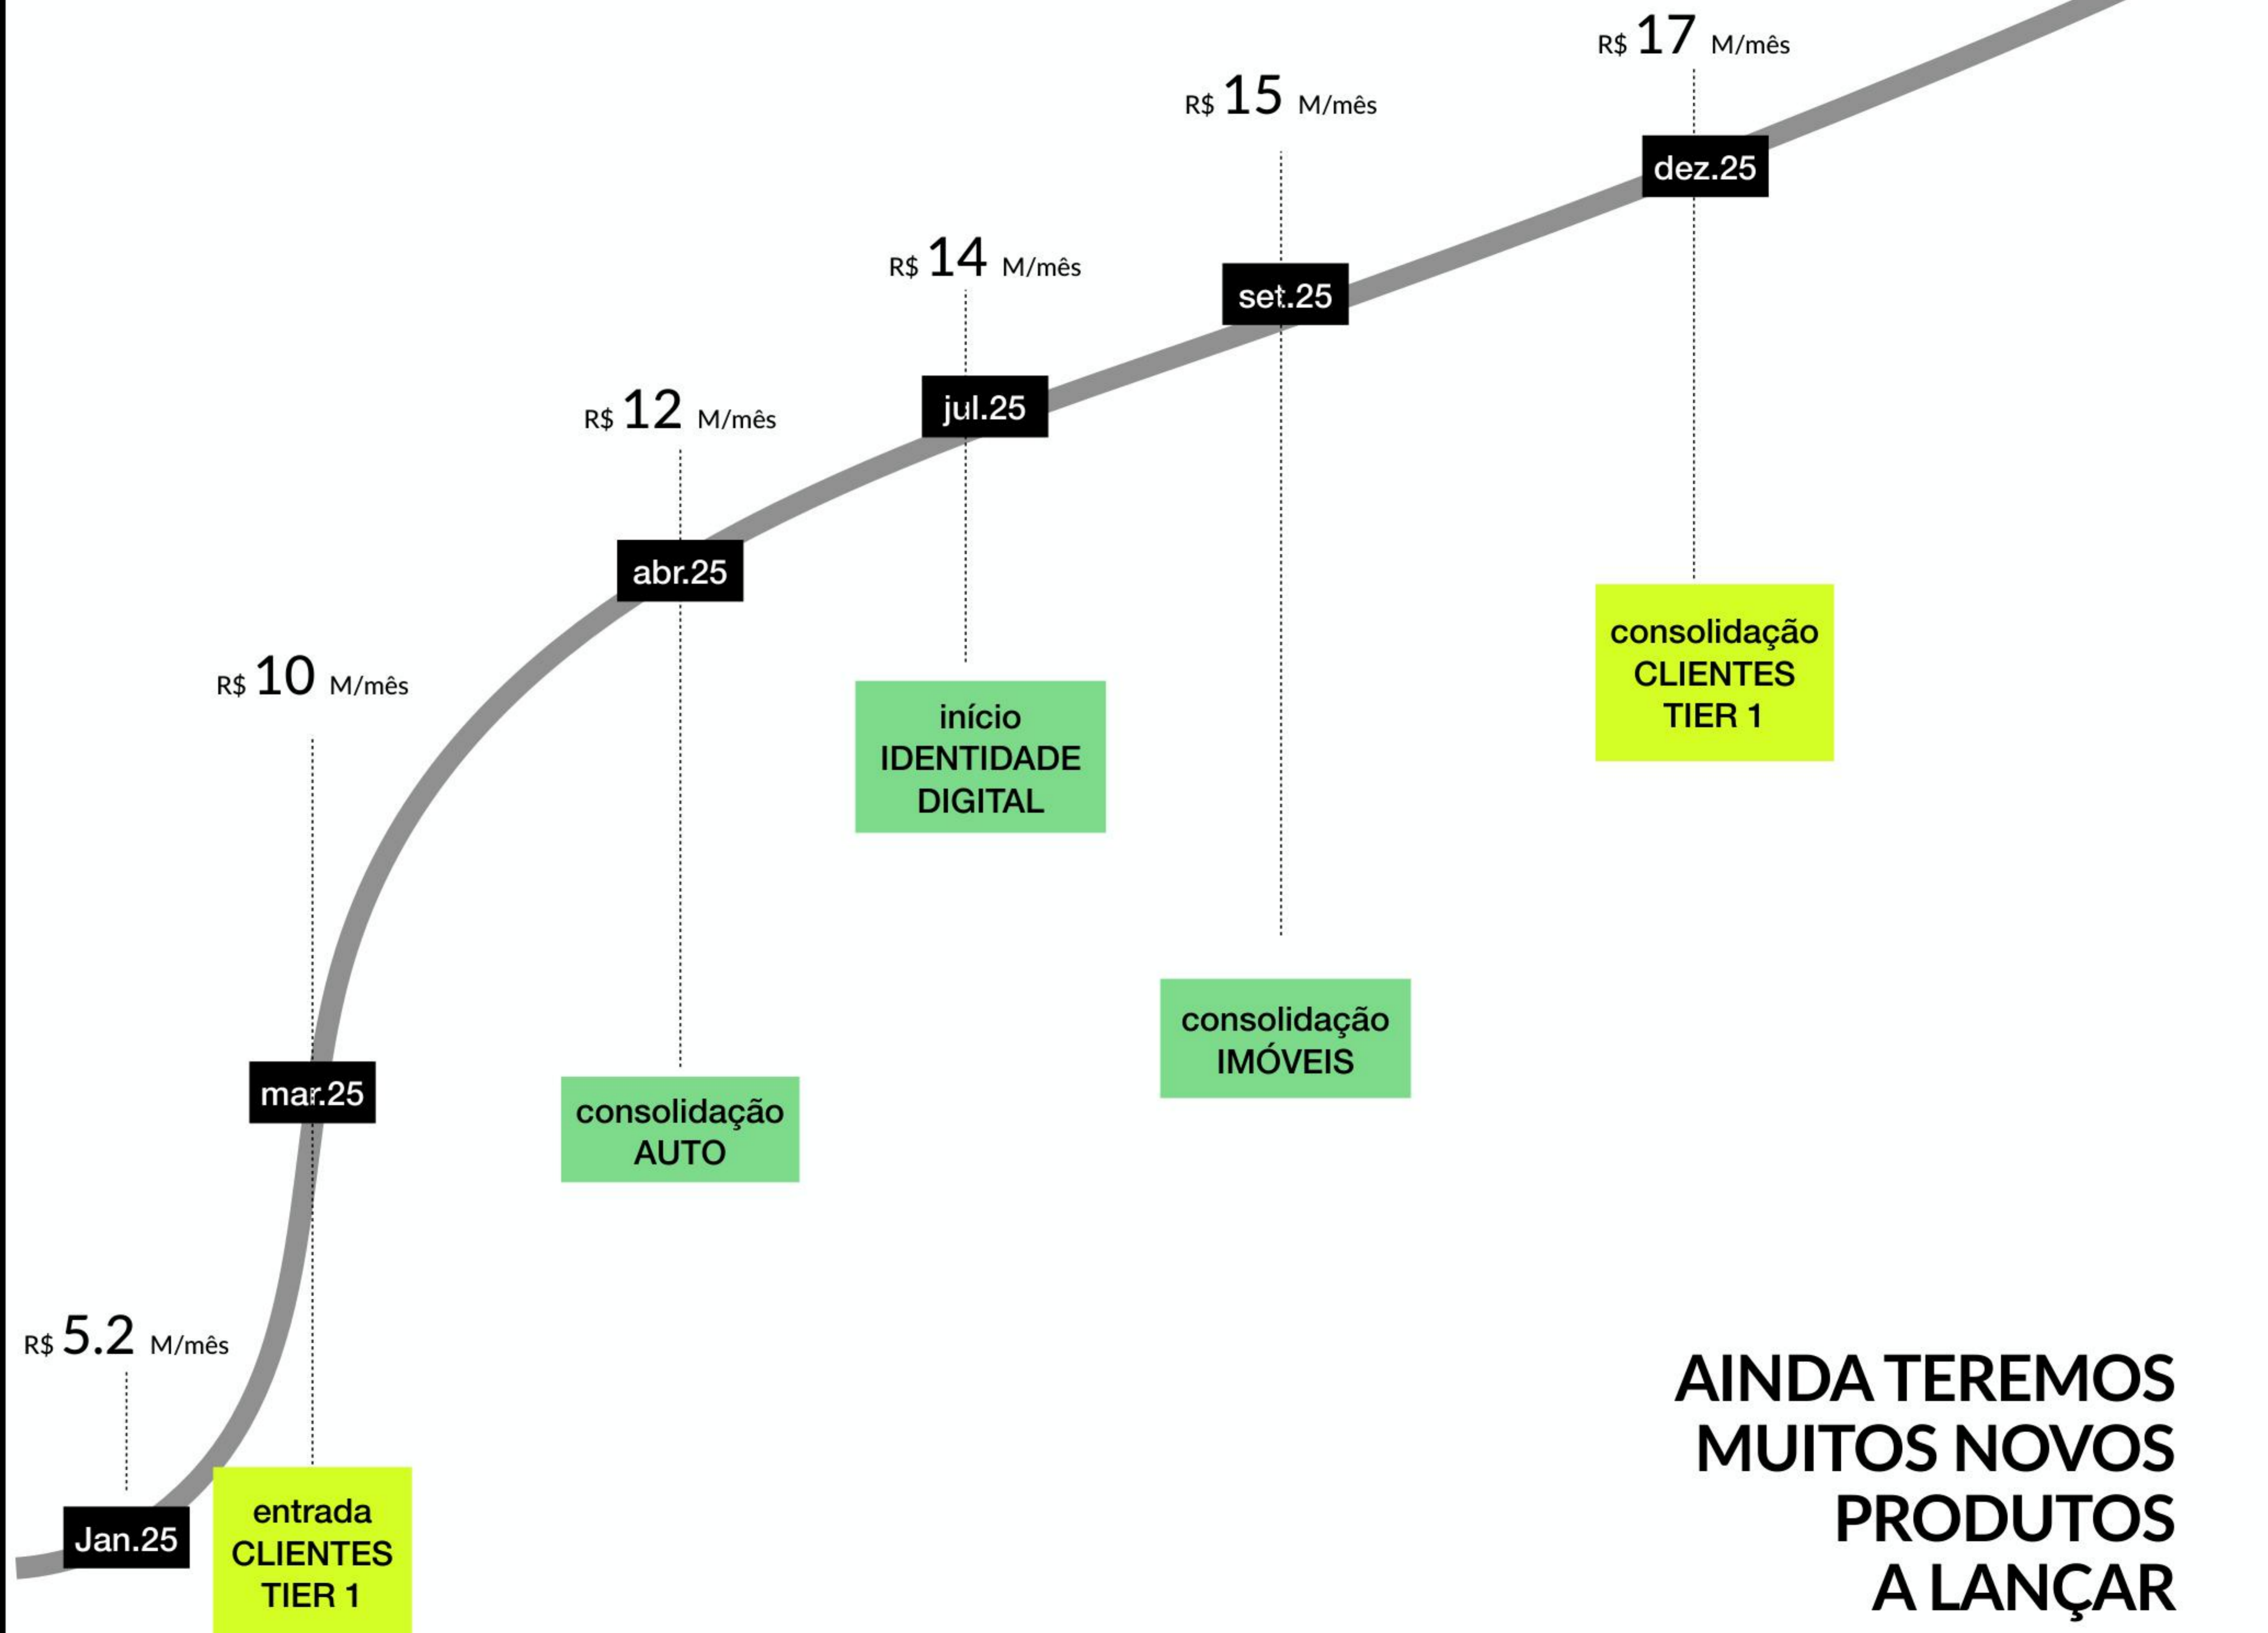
R$ 17 M/mês

R$ 15 M/mês

dez.25

R$ 14 M/mês

set.25

R$ 12 M/mês

jul.25

abr.25

consolidação
CLIENTES
TIER 1

R$ 10 M/mês

início
IDENTIDADE
DIGITAL

consolidação
IMÓVEIS

mar.25

consolidação
AUTO

R$ 5.2 M/mês

Jan.25

entrada
CLIENTES
TIER 1

AINDA TEREMOS
MUITOS NOVOS
PRODUTOS
A LANÇAR